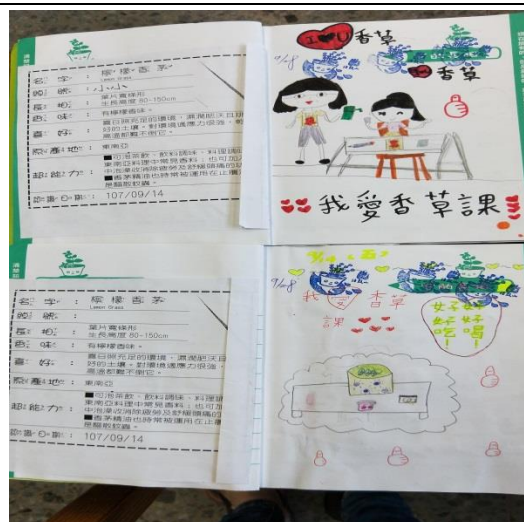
名字：檸檬香茅
Lemon Grass
綽號：小小
長相：葉片長線形 生長高度 80~150cm
香味：有檸檬香味。
喜好：喜日照充足的環境，濕潤肥沃且排水良好的土壤，對環境適應力很強，栽培容易，溫度影響不顯著。
家鄉：東南亞
超能力：■可泡茶飲、飲料調味、料理調味，東南亞料理中常見香料；也可加入中泡澡或消除疲勞及舒緩腫痛的功效 ■香茅精油也時常被運用在止癢及驅蚊
誕生日期：107/09/14

I love 香草
我愛香草
9/8
我愛香草課

名字：檸檬香茅
Lemon Grass
綽號：
長相：葉片長線形 生長高度 80~150cm
香味：有檸檬香味。
喜好：喜日照充足的環境，濕潤肥沃且排水良好的土壤，對環境適應力很強，栽培容易，溫度影響不顯著。
家鄉：東南亞
超能力：■可泡茶飲、飲料調味、料理調味，東南亞料理中常見香料；也可加入中泡澡或消除疲勞及舒緩腫痛的功效 ■香茅精油也時常被運用在止癢及驅蚊
誕生日期：107/09/14

9/8
我愛香草課
好好吃 好好喝